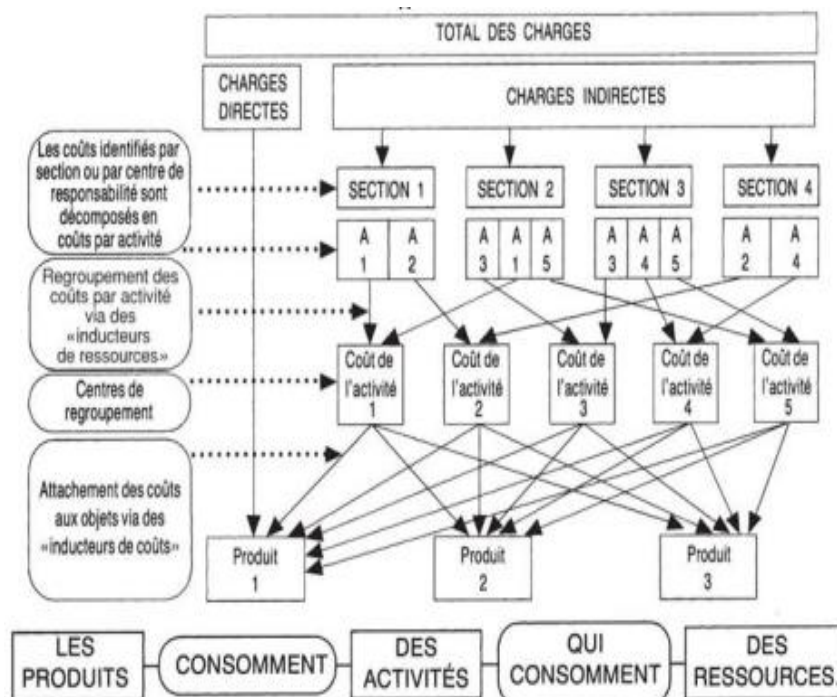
TOTAL DES CHARGES

CHARGES DIRECTES

CHARGES INDIRECTES

Les coûts identifiés par section ou par centre de responsabilité sont décomposés en coûts par activité

SECTION 1

SECTION 2

SECTION 3

SECTION 4

| A 1 | A 2 |
|---|---|

| A 3 | A 1 | A 5 |
|---|---|---|

| A 3 | A 4 | A 5 |
|---|---|---|

| A 2 | A 4 |
|---|---|

Regroupement des coûts par activité via des «inducteurs de ressources»

Centres de regroupement

Coût de l'activité 1

Coût de l'activité 2

Coût de l'activité 3

Coût de l'activité 4

Coût de l'activité 5

Attachement des coûts aux objets via des «inducteurs de coûts»

Produit 1

Produit 2

Produit 3

LES PRODUITS

CONSOMMENT

DES ACTIVITÉS

QUI CONSOMMENT

DES RESSOURCES